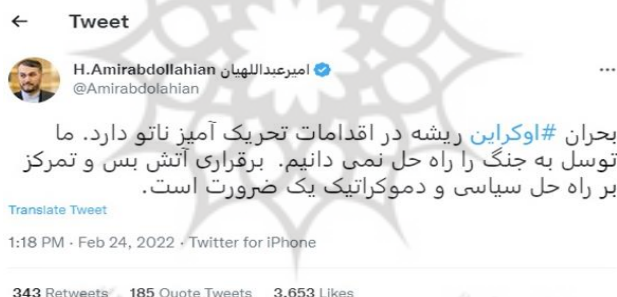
← Tweet

H.Amirabdollahian امیرعبداللهیان
@Amirabdolahian

...

بحران #اوکراین ریشه در اقدامات تحریک آمیز ناتو دارد. ما توسل به جنگ را راه حل نمی دانیم. برقراری آتش بس و تمرکز بر راه حل سیاسی و دموکراتیک یک ضرورت است.

Translate Tweet

1:18 PM · Feb 24, 2022 · Twitter for iPhone

343 Retweets 185 Quote Tweets 3,653 Likes